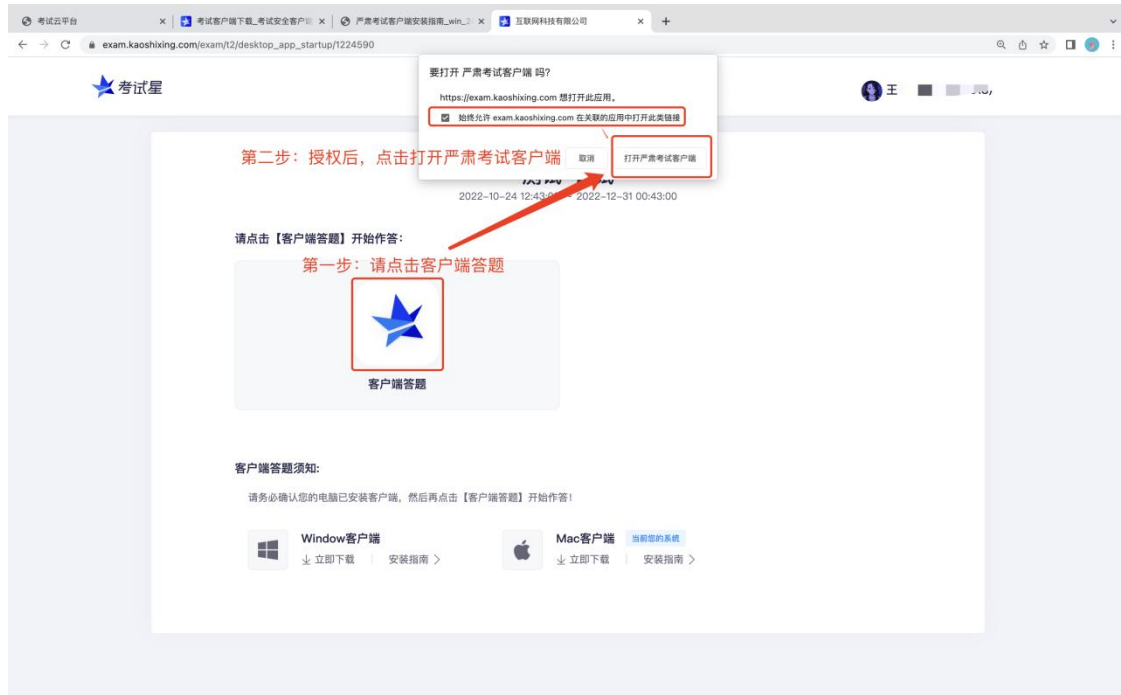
考试云平台 × 考试客户端下载_考试安全客户 × 严肃考试客户端安装指南_win_ × 互联网科技有限公司 × +

exam.kaoshixing.com/exam/t2/desktop_app_startup/1224590

考试星

王 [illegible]

要打开 严肃考试客户端 吗?

https://exam.kaoshixing.com 想打开此应用。

始终允许 exam.kaoshixing.com 在关联的应用中打开此类链接

第二步：授权后，点击打开严肃考试客户端

取消

打开严肃考试客户端

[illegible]

2022-10-24 12:43:00 ~ 2022-12-31 00:43:00

请点击【客户端答题】开始作答：

第一步：请点击客户端答题

客户端答题

客户端答题须知:

请务必确认您的电脑已安装客户端，然后再点击【客户端答题】开始作答！

Window客户端

立即下载 | 安装指南 >

Mac客户端 当前您的系统

立即下载 | 安装指南 >